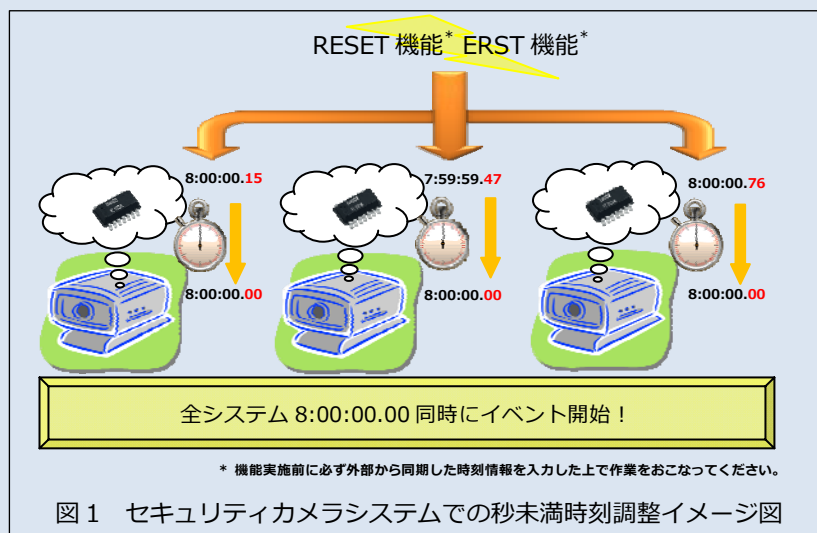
RESET 機能* ERST 機能*

8:00:00.15

8:00:00.00

7:59:59.47

8:00:00.00

8:00:00.76

8:00:00.00

全システム 8:00:00.00 同時にイベント開始！

* 機能実施前に必ず外部から同期した時刻情報を入力した上で作業をおこなってください。

図１　セキュリティカメラシステムでの秒未満時刻調整イメージ図